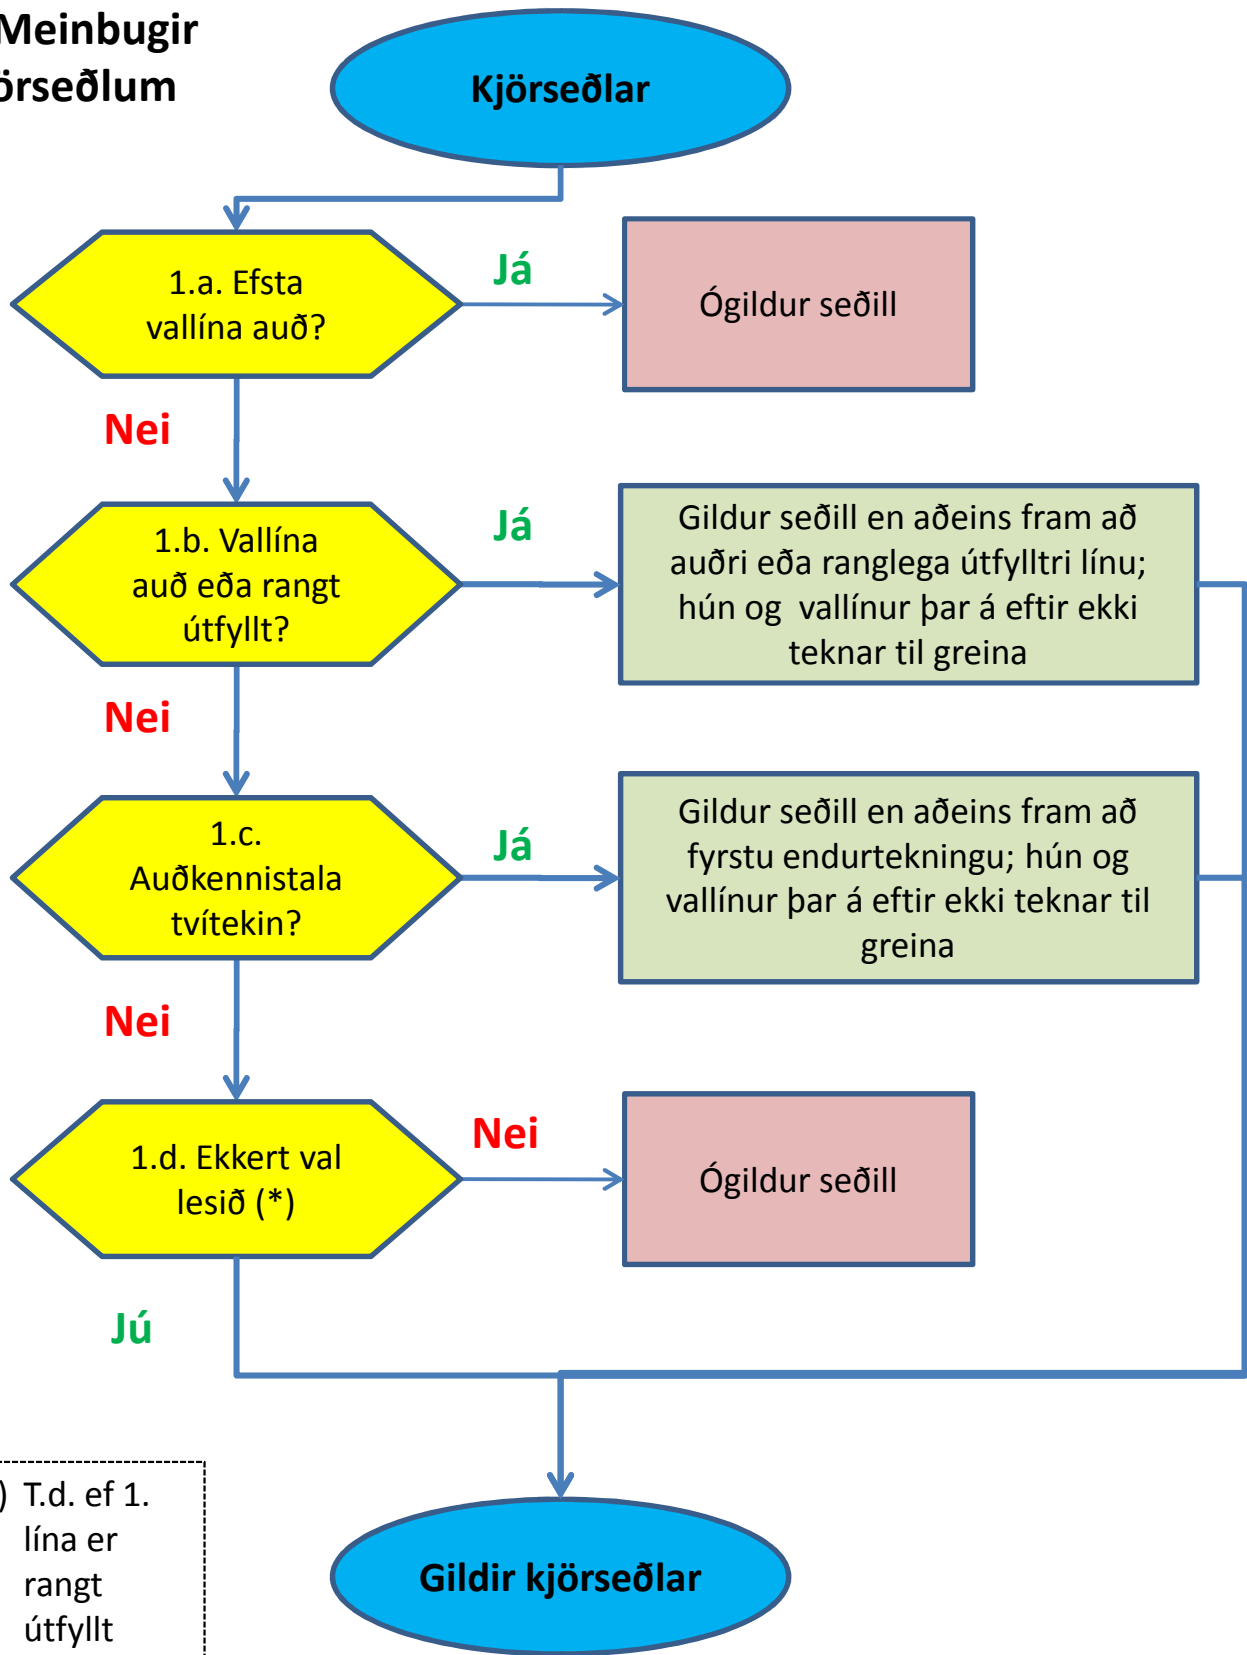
Meinbugir
örseðlum

Kjörseðlar

1.a. Efsta vallína auð?

Já

Ógildur seðill

Nei

1.b. Vallína auð eða rangt útfyllt?

Já

Gildur seðill en aðeins fram að auðri eða ranglega útfylltri línu; hún og vallínur þar á eftir ekki teknar til greina

Nei

1.c. Auðkennistala tvítekin?

Já

Gildur seðill en aðeins fram að fyrstu endurtekningu; hún og vallínur þar á eftir ekki teknar til greina

Nei

1.d. Ekkert val lesið (*)

Nei

Ógildur seðill

Jú

) T.d. ef 1. lína er rangt útfyllt

Gildir kjörseðlar